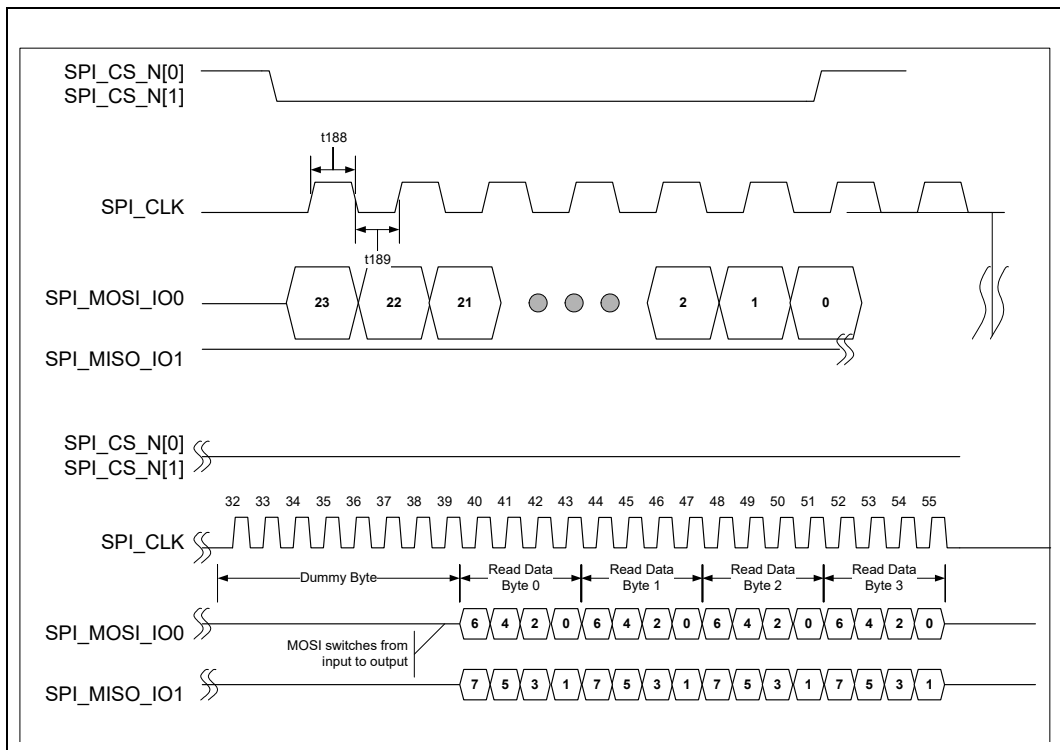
SPI_CS_N[0]
SPI_CS_N[1]

t188

SPI_CLK

t189

SPI_MOSI_IO0

23 22 21 2 1 0

SPI_MISO_IO1

SPI_CS_N[0]
SPI_CS_N[1]

32 33 34 35 36 37 38 39 40 41 42 43 44 45 46 47 48 49 50 51 52 53 54 55

SPI_CLK

Dummy Byte

Read Data Byte 0

Read Data Byte 1

Read Data Byte 2

Read Data Byte 3

SPI_MOSI_IO0

MOSI switches from input to output

6 4 2 0 6 4 2 0 6 4 2 0 6 4 2 0

SPI_MISO_IO1

7 5 3 1 7 5 3 1 7 5 3 1 7 5 3 1